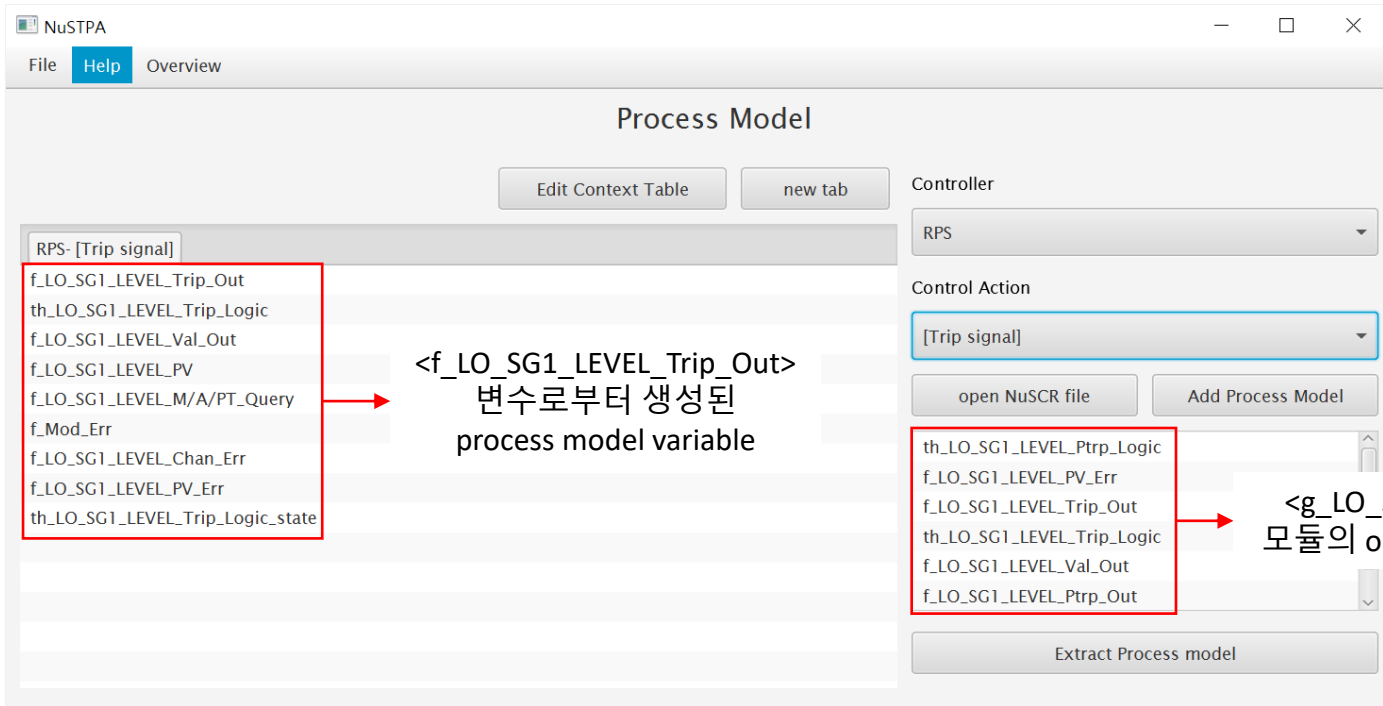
NuSTPA

File Help Overview

Process Model

Edit Context Table

new tab

RPS- [Trip signal]

f_LO_SG1_LEVEL_Trip_Out
th_LO_SG1_LEVEL_Trip_Logic
f_LO_SG1_LEVEL_Val_Out
f_LO_SG1_LEVEL_PV
f_LO_SG1_LEVEL_M/A/PT_Query
f_Mod_Err
f_LO_SG1_LEVEL_Chan_Err
f_LO_SG1_LEVEL_PV_Err
th_LO_SG1_LEVEL_Trip_Logic_state

<f_LO_SG1_LEVEL_Trip_Out> 변수로부터 생성된 process model variable

Controller

RPS

Control Action

[Trip signal]

open NuSCR file

Add Process Model

th_LO_SG1_LEVEL_Ptrp_Logic
f_LO_SG1_LEVEL_PV_Err
f_LO_SG1_LEVEL_Trip_Out
th_LO_SG1_LEVEL_Trip_Logic
f_LO_SG1_LEVEL_Val_Out
f_LO_SG1_LEVEL_Ptrp_Out

<g_LO_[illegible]
모듈의 o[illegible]

Extract Process model